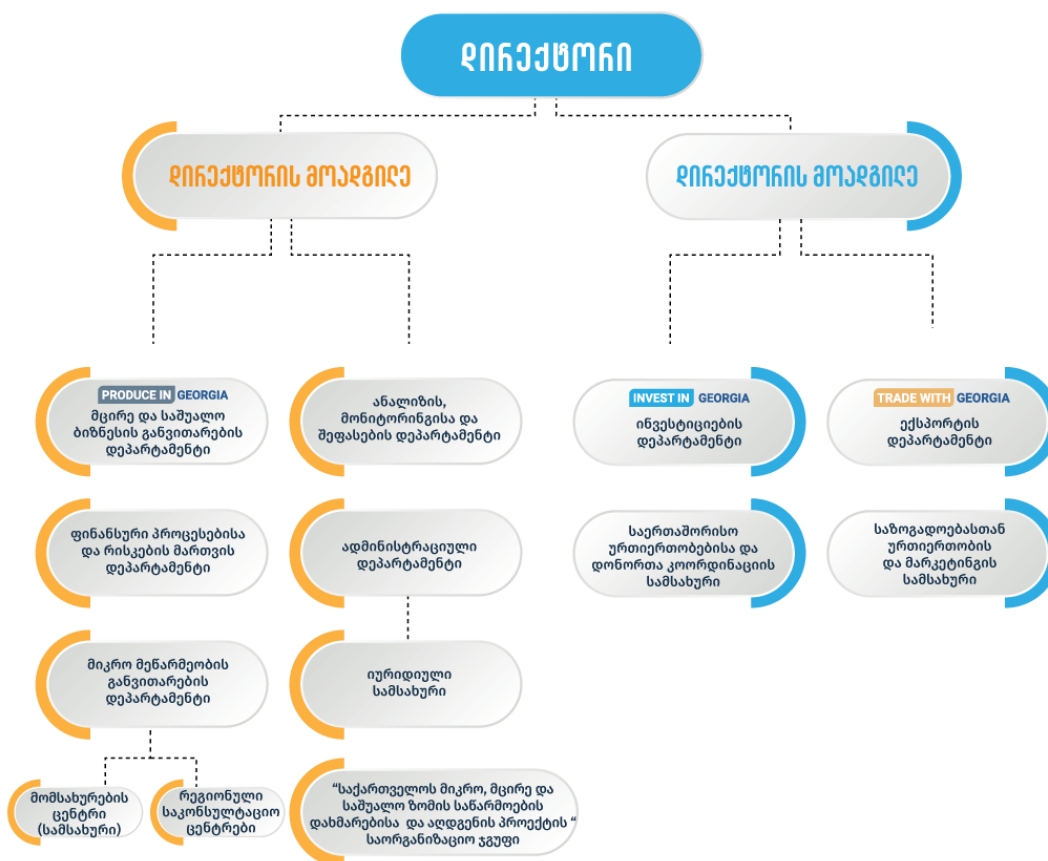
ᲓᲘᲠᲔᲥᲢᲝᲠᲘ

ᲓᲘᲠᲔᲥᲢᲝᲠᲘᲡ ᲛᲝᲐᲓᲒᲘᲚᲔ

ᲓᲘᲠᲔᲥᲢᲝᲠᲘᲡ ᲛᲝᲐᲓᲒᲘᲚᲔ

PRODUCE IN GEORGIA
მცირე და საშუალო ბიზნესის განვითარების დეპარტამენტი

ანალიზის, მონიტორინგისა და შეფასების დეპარტამენტი

INVEST IN GEORGIA
ინვესტიციების დეპარტამენტი

TRADE WITH GEORGIA
ექსპორტის დეპარტამენტი

ფინანსური პროცესებისა და რისკების მართვის დეპარტამენტი

ადმინისტრაციული დეპარტამენტი

საერთაშორისო ურთიერთობებისა და დონორთა კოორდინაციის სამსახური

საზოგადოებასთან ურთიერთობის და მარკეტინგის სამსახური

მიკრო მეწარმეობის განვითარების დეპარტამენტი

იურიდიული სამსახური

მომსახურების ცენტრი (სამსახური)

რეგიონული საკონსულტაციო ცენტრები

“საქართველოს მიკრო, მცირე და საშუალო ზომის საწარმოების დახმარებისა და აღდგენის პროექტის “ საორგანიზაციო ჯგუფი